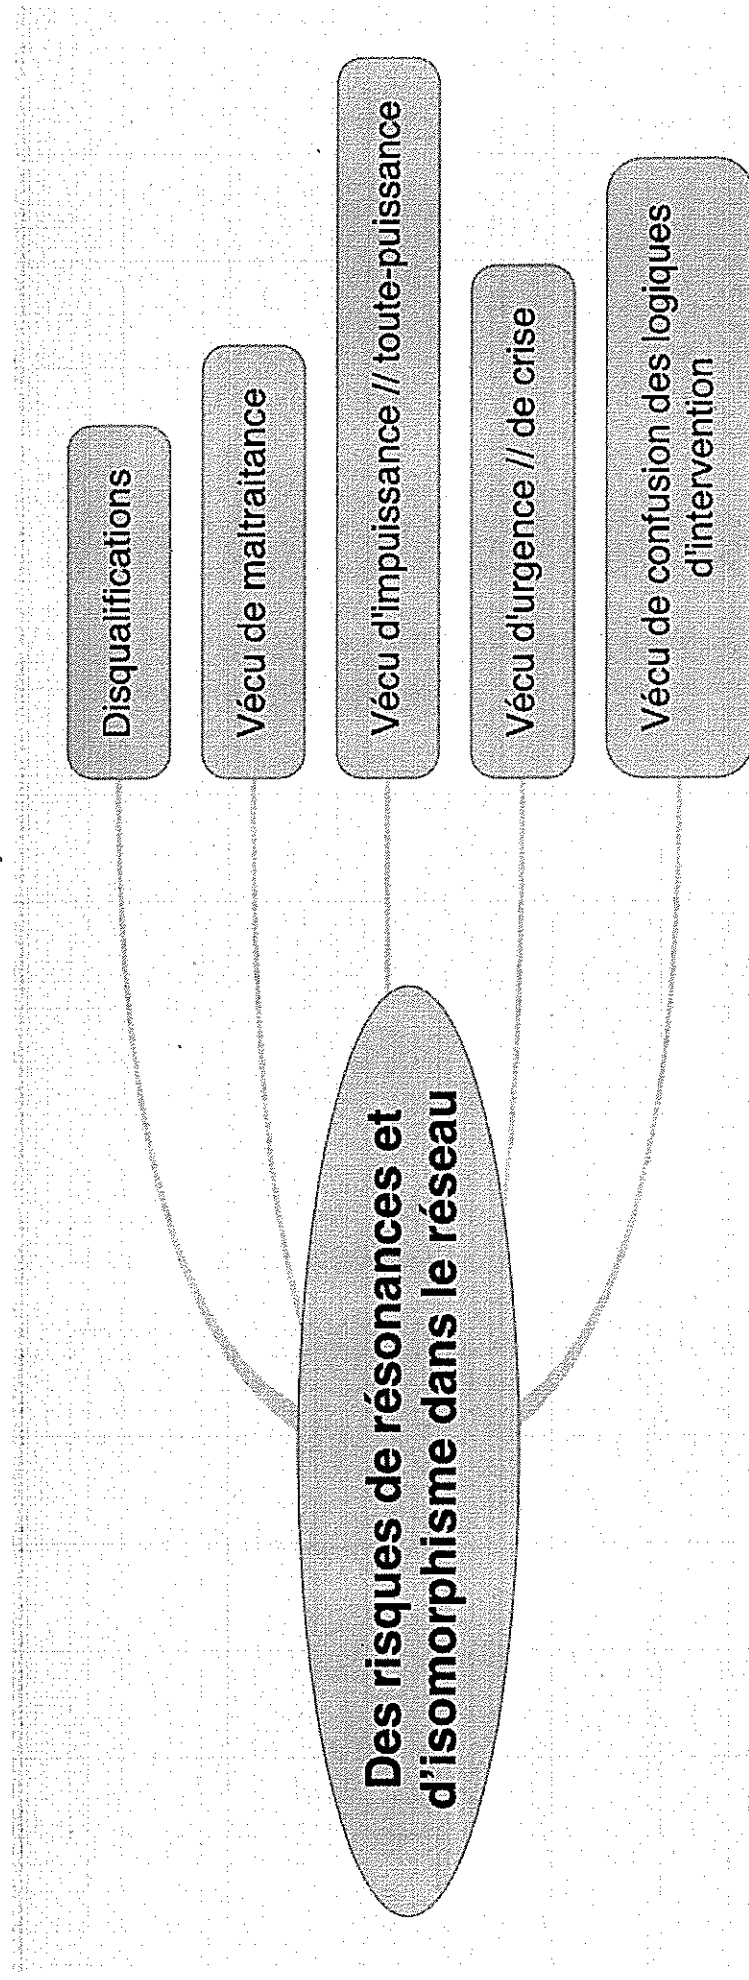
Des risques de résonances et d'isomorphisme dans le réseau

Disqualifications

Vécu de maltraitance

Vécu d'impuissance // toute-puissance

Vécu d'urgence // de crise

Vécu de confusion des logiques d'intervention